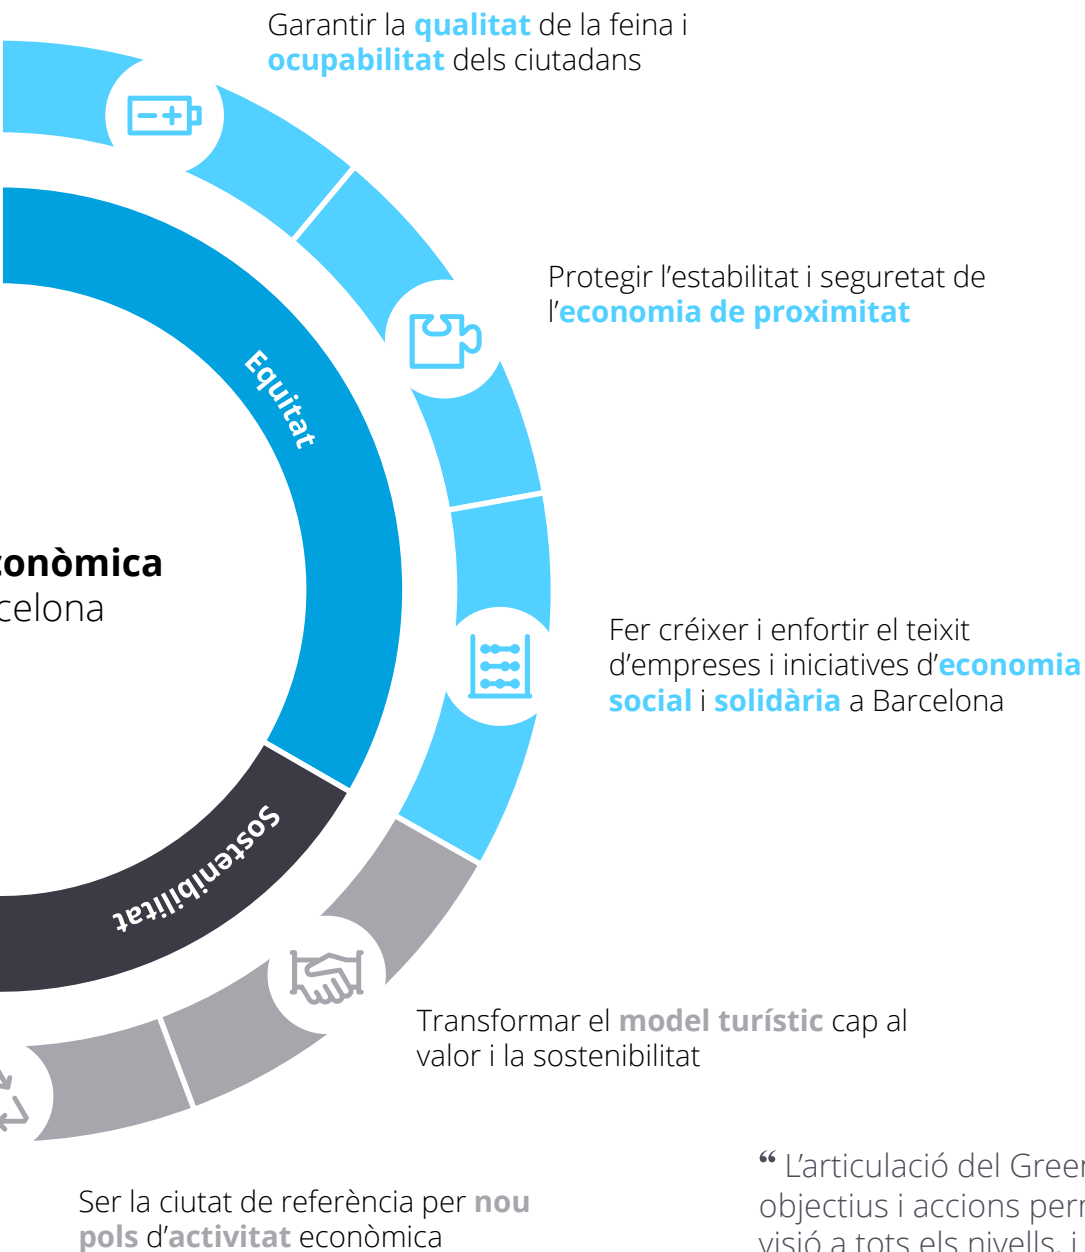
Garantir la **qualitat** de la feina i **ocupabilitat** dels ciutadans

Protegir l'estabilitat i seguretat de l'**economia de proximitat**

Equitat

**conòmica**
celona

Fer créixer i enfortir el teixit d'empreses i iniciatives d'**economia social** i **solidària** a Barcelona

Sostenibilitat

Transformar el **model turístic** cap al valor i la sostenibilitat

Ser la ciutat de referència per **nou pols** d'**activitat** econòmica

“ L'articulació del Gree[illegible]
objectius i accions per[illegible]
visió a tots els nivells, i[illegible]